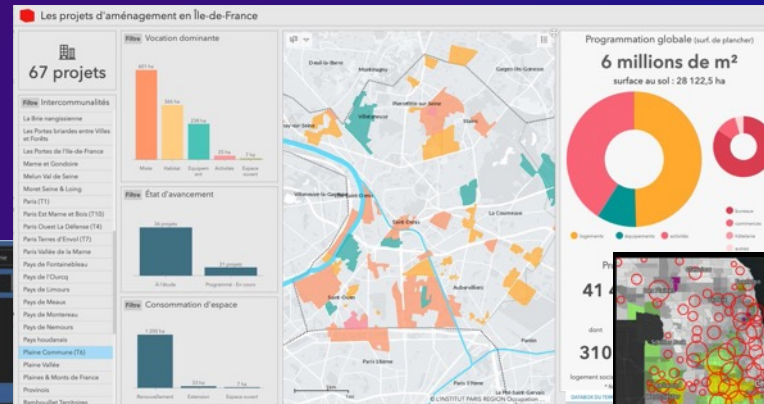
Les projets d'aménagement en Île-de-France

67 projets

Filtre Intercommunalités

La Brie nangissienne
Les Portes briardes entre Villes et Forêts
Les Portes de l'Île-de-France
Marne et Gondoire
Melun Val de Seine
Moret Seine & Loing
Paris (T1)
Paris Est Marne et Bois (T10)
Paris Ouest La Défense (T4)
Paris Terres d'Envol (T7)
Paris Vallée de la Marne
Pays de Fontainebleau
Pays de l'Ourcq
Pays de Limours
Pays de Meaux
Pays de Montereau
Pays de Nemours
Pays houdanais
Plaine Commune (T6)
Plaine Vallée
Plaines & Monts de France
Provinois

Filtre Vocation dominante

Mixte
Habitat
Equipement
Activités
Espace ouvert

Filtre État d'avancement

À l'étude
Programmé - En cours

Filtre Consommation d'espace

1 200 ha
Renouvellement
Extension
Espace ouvert

Dravil-le-Bernard
Montmagny
Gargès-lès-Gonesse
Villetaneuse
Pierrefitte-sur-Seine
Saint-Denis
La Courneuve
Aubervilliers
Paris 18e Arrondissement
Paris 19e Arrondissement
Le Pré-Saint-Gervais
Villeneuve-la-Garenne

© L'INSTITUT PARIS REGION Occupation

Programmation globale (surf. de plancher)

6 millions de m²

surface au sol : 28 122,5 ha

logements
équipements
activités
bureaux
commerce
hôtellerie
autres

41 4
dont
310
logement soci